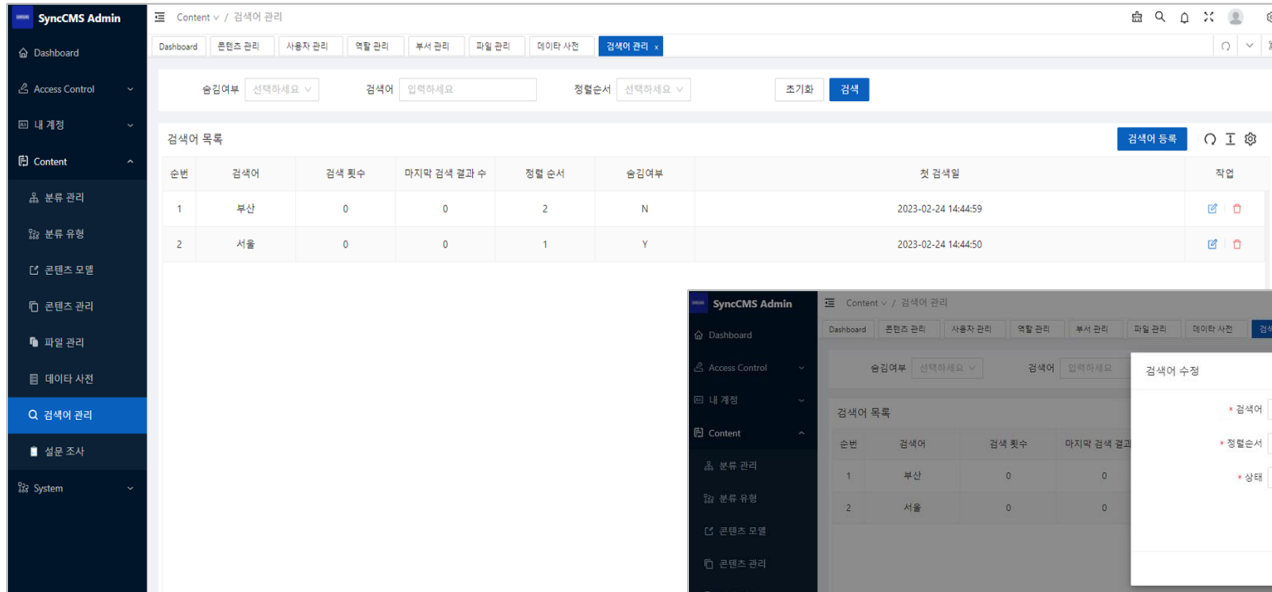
SyncCMS Admin

Dashboard
Access Control
내 계정
Content
분류 관리
분류 유형
콘텐츠 모델
콘텐츠 관리
파일 관리
데이타 사전
검색어 관리
설문 조사
System

Content / 검색어 관리

Dashboard | 콘텐츠 관리 | 사용자 관리 | 역할 관리 | 부서 관리 | 파일 관리 | 데이타 사전 | 검색어 관리 x

숨김여부 선택하세요 검색어 입력하세요 정렬순서 선택하세요 초기화 검색

검색어 목록 검색어 등록

| 순번 | 검색어 | 검색 횟수 | 마지막 검색 결과 수 | 정렬 순서 | 숨김여부 | 첫 검색일 | 작업 |
|---|---|---|---|---|---|---|---|
| 1 | 부산 | 0 | 0 | 2 | N | 2023-02-24 14:44:59 | |
| 2 | 서울 | 0 | 0 | 1 | Y | 2023-02-24 14:44:50 | |

SyncCMS Admin
Dashboard
Access Control
내 계정
Content
분류 관리
분류 유형
콘텐츠 모델
콘텐츠 관리

Content / 검색어 관리

Dashboard | 콘텐츠 관리 | 사용자 관리 | 역할 관리 | 부서 관리 | 파일 관리 | 데이타 사전 | 검

숨김여부 선택하세요 검색어 입력하세요

검색어 목록

| 순번 | 검색어 | 검색 횟수 | 마지막 검색 결과 |
|---|---|---|---|
| 1 | 부산 | 0 | 0 |
| 2 | 서울 | 0 | 0 |

검색어 수정
* 검색어
* 정렬순서
* 상태